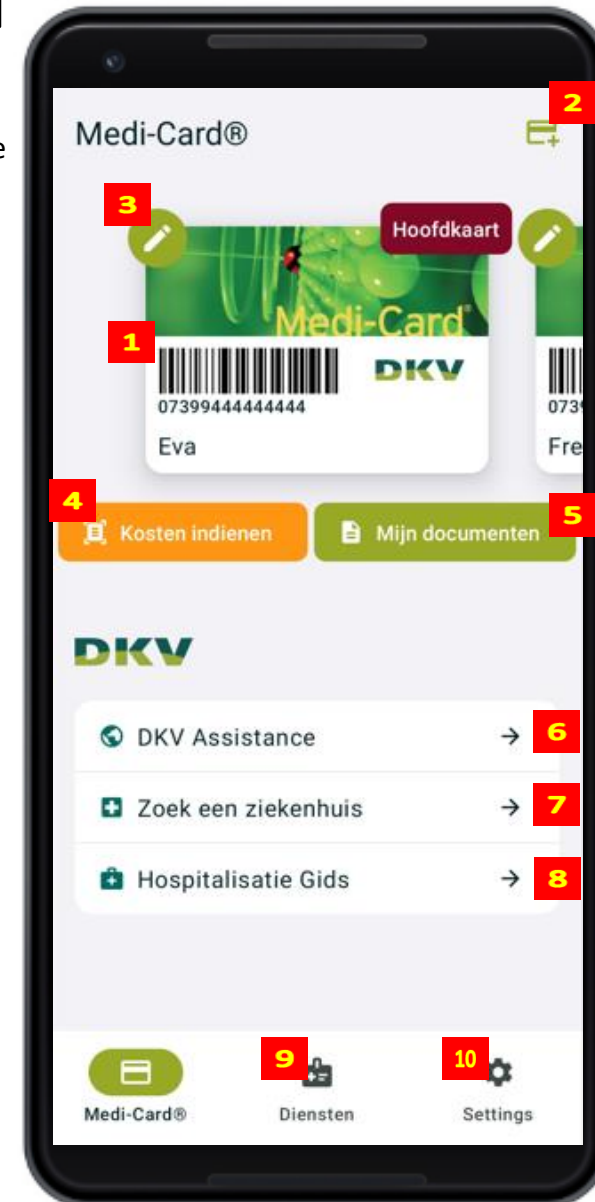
Medi-Card®

2

3

Hoofdkaart

Medi-Card®

1

DKV

07399444444444

Eva

0739

Fre

4

Kosten indienen

Mijn documenten

5

DKV

DKV Assistance →

6

Zoek een ziekenhuis →

7

Hospitalisatie Gids →

8

9

10

Medi-Card®

Diensten

Settings